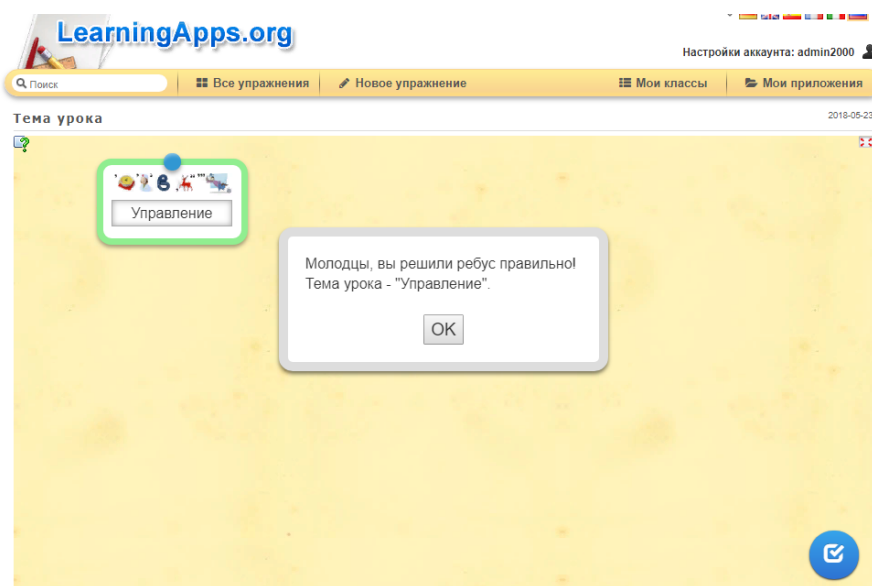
LearningApps.org

Настройки аккаунта: admin2000

Поиск | Все упражнения | Новое упражнение | Мои классы | Мои приложения

Тема урока

2018-05-23

Управление

Молодцы, вы решили ребус правильно! Тема урока - "Управление".

OK